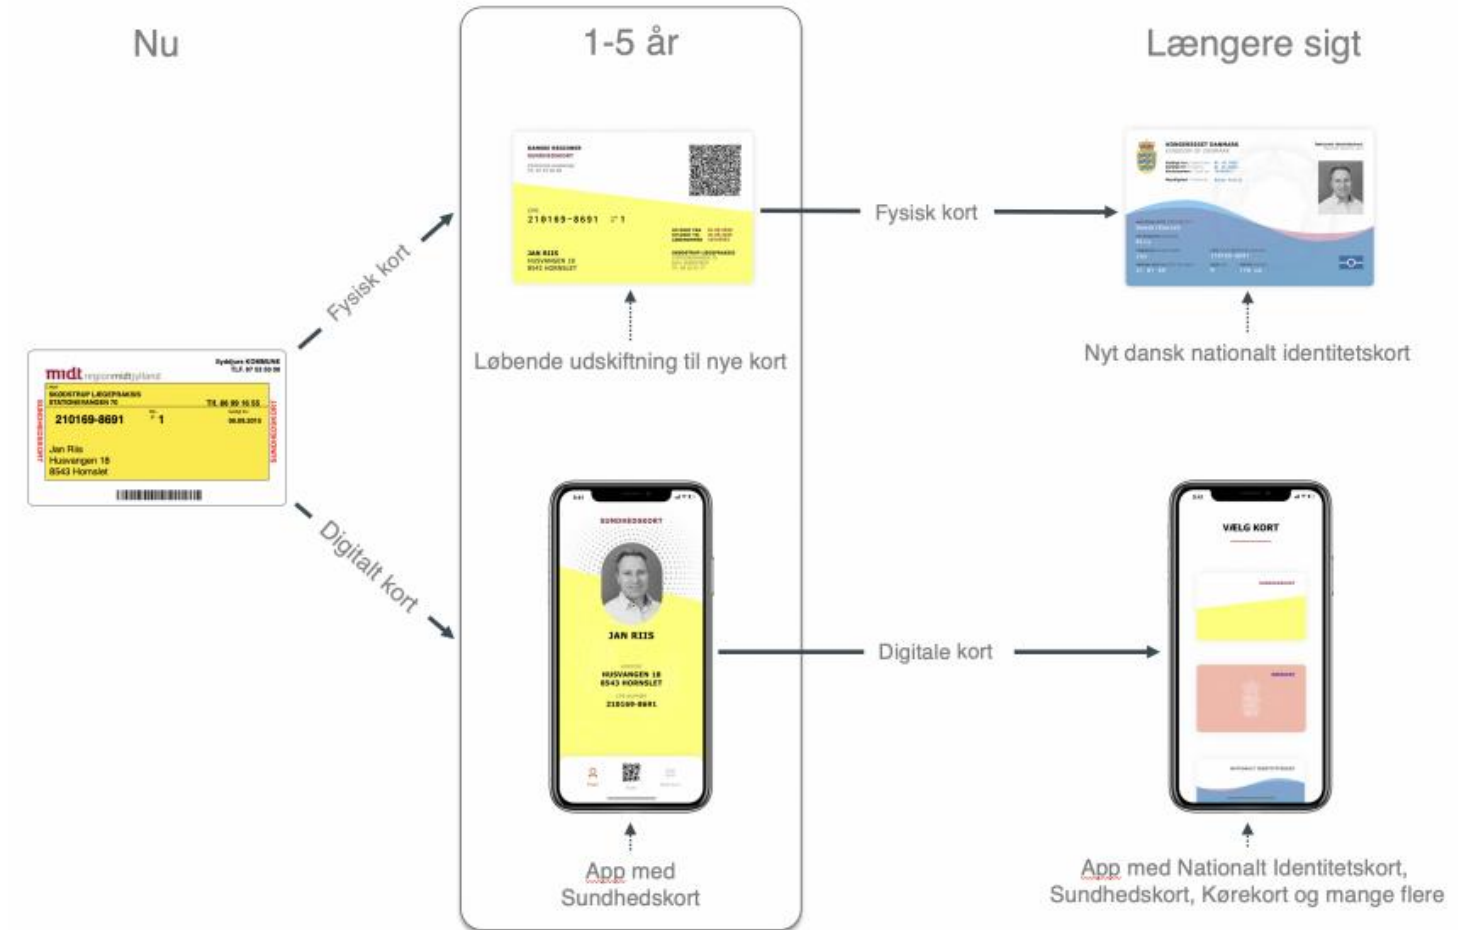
Nu

1-5 år

Længere sigt

midt regionmidtjylland

Syddjurs KOMMUNE
TLF. 87 53 50 00

SKODSTRUP LÆGEPRAKSIS
STATIONSVANGEN 7E

TIL 86 99 16 55

210169-8691

1

Jan Riis
Husvangen 18
8543 Hornslet

SUNDHEDSKORT

Fysisk kort

Digitalt kort

210169-8691

JAN RIIS
HUSVANGEN 18
8543 HORNSLET

Løbende udskiftning til nye kort

Fysisk kort

KONGERIGET DANMARK

Nyt dansk nationalt identitetskort

SUNDHEDSKORT

JAN RIIS

HUSVANGEN 18
8543 HORNSLET

210169-8691

App med Sundhedskort

Digitale kort

VÆLG KORT

App med Nationalt Identitetskort, Sundhedskort, Kørekort og mange flere